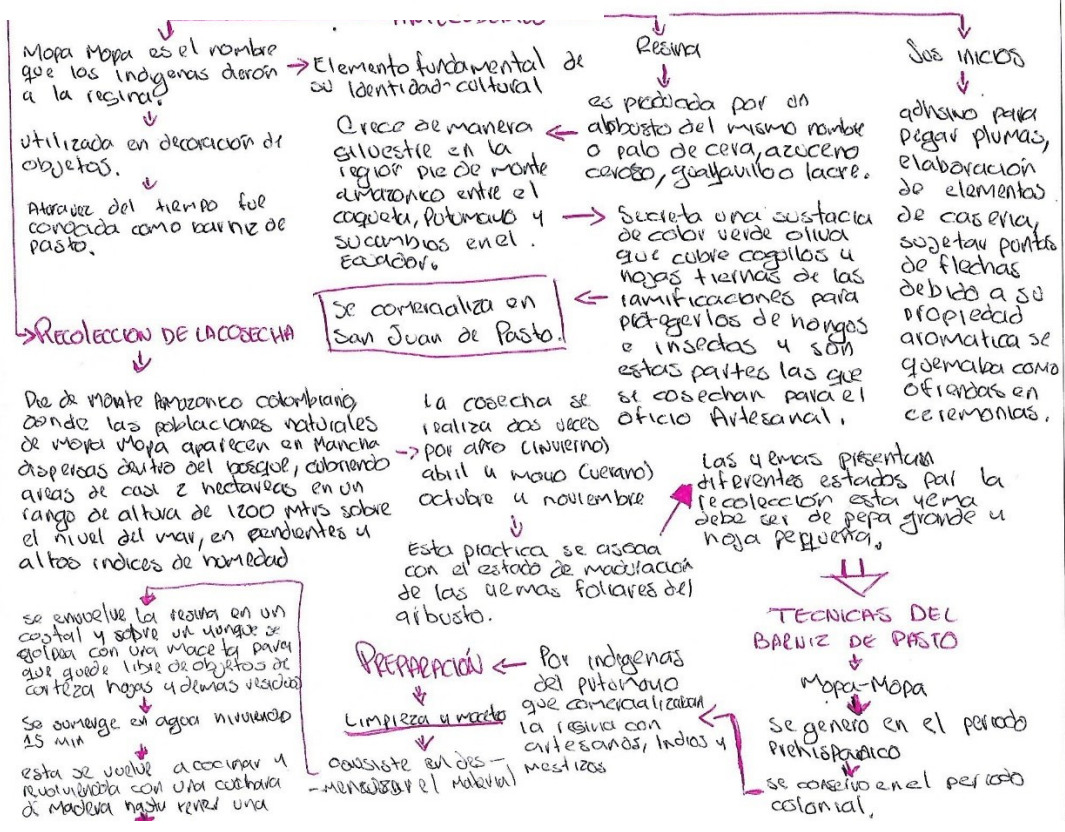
Mopa Mopa es el nombre que los indigenas deron a la resina.

utilizada en decoración de objetos.

Atravez del tiempo fue conocida como barniz de pasto.

Elemento fundamental de su identidad cultural

Resina

es producida por un arbusto del mismo nombre o palo de cera, azucero ceroso, guayavillo o lacre.

Crece de manera silvestre en la region pie de monte amazonico entre el caqueta, Putumayo y sucumbios en el Ecuador.

Secreta una sustacia de color verde oliva que cubre cogollos y hojas tiernas de las ramificaciones para protegerlos de hongos e insectos y son estas partes las que se cosechan para el oficio Artesanal.

Sus inicios

adhsivo para pegar plumas, elaboración de elementos de caseria, sujetar puntas de flechas debido a su propiedad aromatica se quemaba como ofrendas en ceremonias.

Se comercializa en San Juan de Pasto.

RECOLECCION DE LA COSECHA

Pie de monte Amazonico colombiano donde las poblaciones naturales de Mopa Mopa aparecen en Mancha dispersas dentro del bosque, cubriendo areas de casi 2 hectareas en un rango de altura de 1200 Mtrs sobre el nivel del mar, en pendientes y altos indices de humedad

La cosecha se realiza dos veces por año (invierno) abril y mayo (verano) octubre y noviembre

Esta practica se asocia con el estado de maduración de las yemas foliares del arbusto.

Las yemas presentan diferentes estados par la recolección esta yema debe ser de pepa grande y hoja pequeña.

TECNICAS DEL BARNIZ DE PASTO

Mopa-Mopa

Se genero en el periodo Prehispanico

se conservo en el periodo colonial.

se envuelve la resina en un costal y sobre un yunque se golpea con una maceta para que quede libre de objetos de corteza hojas y demas residuos

Se sumerge en agua hirviendo 15 min

esta se vuelve a cocinar y revolviendola con una cuchara de Madera hasta tener una

PREPARACIÓN

Por indigenas del putumayo que comercializaban la resina con artesanos, Indios y mestizos

Limpieza y macerado

consiste en des-menuzar el Material